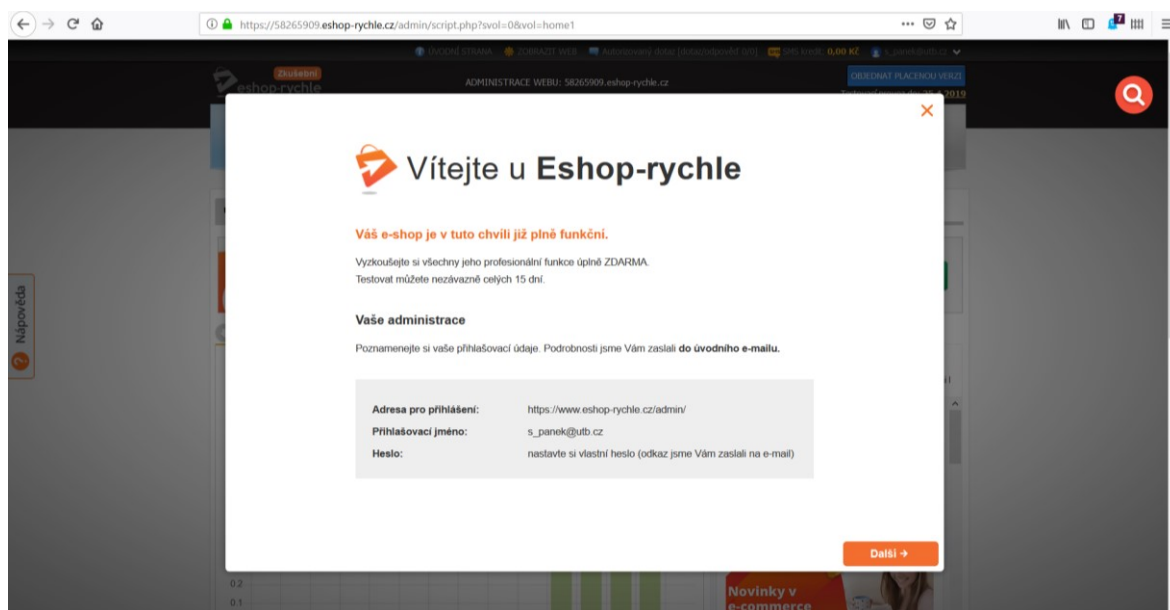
https://58265909.eshop-rychle.cz/admin/script.php?svol=0&vol=home1

ÚVODNÍ STRANA · ZOBRAZIT WEB · Automatický dotaz [dotaz/odpověď 0/0] · SMS kredit: 0,00 Kč · s_panek@utb.cz

Zkušební
eshop-rychle

ADMINISTRACE WEBU: 58265909.eshop-rychle.cz

OBJEDNAT PLACENOU VERZI

Nápověda

×

Vítejte u Eshop-rychle

Váš e-shop je v tuto chvíli již plně funkční.

Vyzkoušejte si všechny jeho profesionální funkce úplně ZDARMA.
Testovat můžete nezávazně celých 15 dní.

Vaše administrace

Poznamenejte si vaše přihlašovací údaje. Podrobnosti jsme Vám zaslali do úvodního e-mailu.

| | |
|---|---|
| Adresa pro přihlášení: | https://www.eshop-rychle.cz/admin/ |
| Přihlašovací jméno: | s_panek@utb.cz |
| Heslo: | nastavte si vlastní heslo (odkaz jsme Vám zaslali na e-mail) |

Další →

0.2
0.1

Novinky v e-commerce